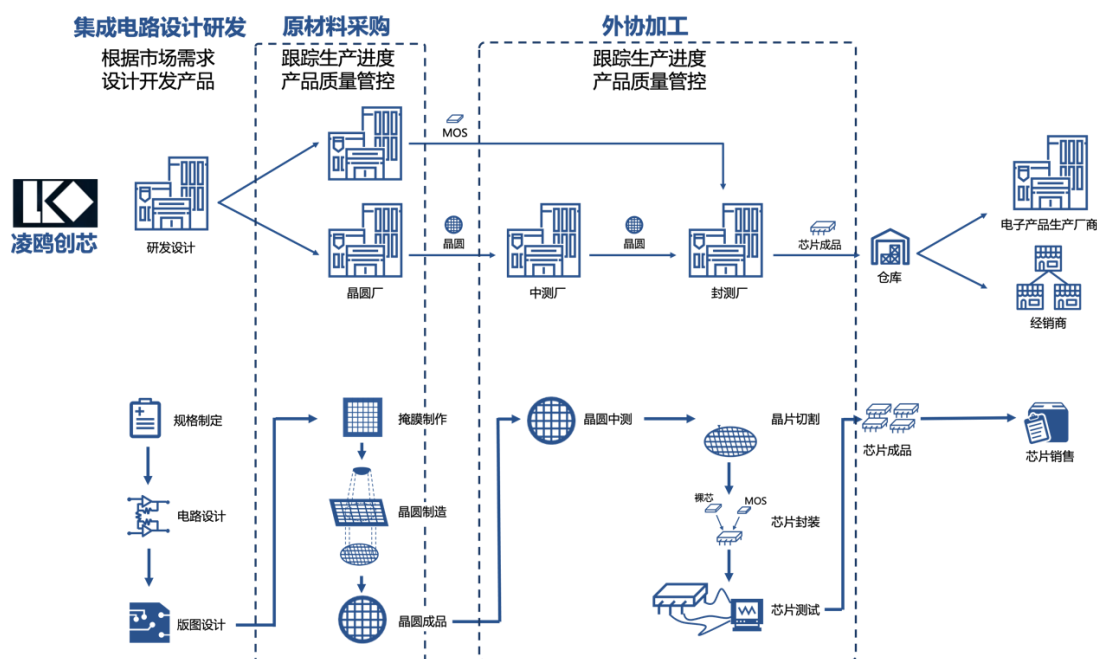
集成电路设计研发
根据市场需求
设计开发产品

原材料采购
跟踪生产进度
产品质量管控

外协加工
跟踪生产进度
产品质量管控

LK
凌鸥创芯

研发设计

MOS

晶圆

晶圆厂

中测厂

晶圆

封测厂

芯片成品

仓库

电子产品生产厂商

经销商

规格制定

电路设计

版图设计

掩膜制作

晶圆制造

晶圆成品

晶圆中测

晶片切割

裸芯

MOS

芯片封装

芯片测试

芯片成品

芯片销售